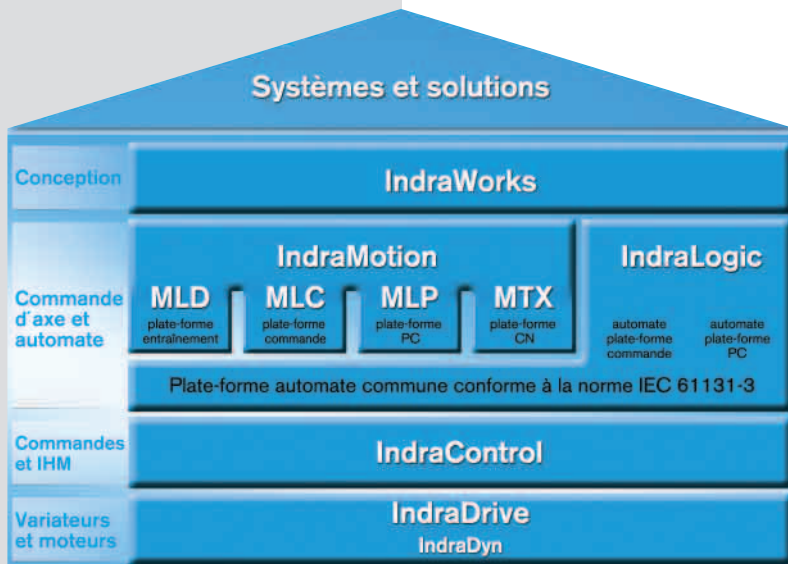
Systèmes et solutions

Conception

IndraWorks

Commande d´axe et automate

IndraMotion

MLD
plate-forme entraînement

MLC
plate-forme commande

MLP
plate-forme PC

MTX
plate-forme CN

IndraLogic

automate plate-forme commande

automate plate-forme PC

Plate-forme automate commune conforme à la norme IEC 61131-3

Commandes et IHM

IndraControl

Variateurs et moteurs

IndraDrive
IndraDyn